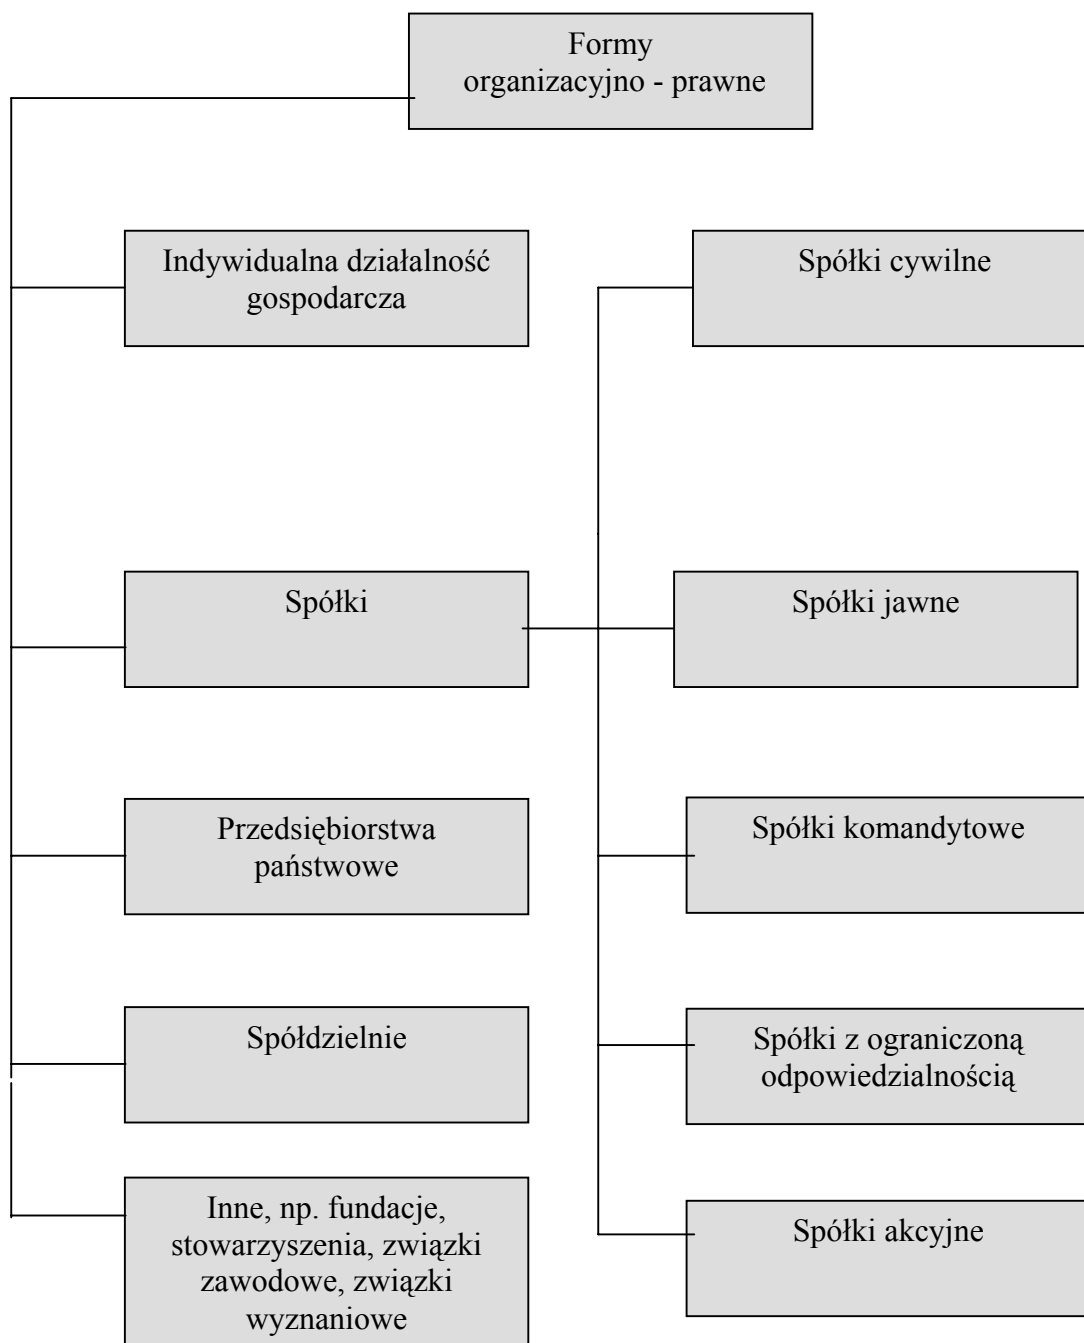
Formy organizacyjno - prawne

Indywidualna działalność gospodarcza

Spółki

Przedsiębiorstwa państwowe

Spółdzielnie

Inne, np. fundacje, stowarzyszenia, związki zawodowe, związki wyznaniowe

Spółki cywilne

Spółki jawne

Spółki komandytowe

Spółki z ograniczoną odpowiedzialnością

Spółki akcyjne